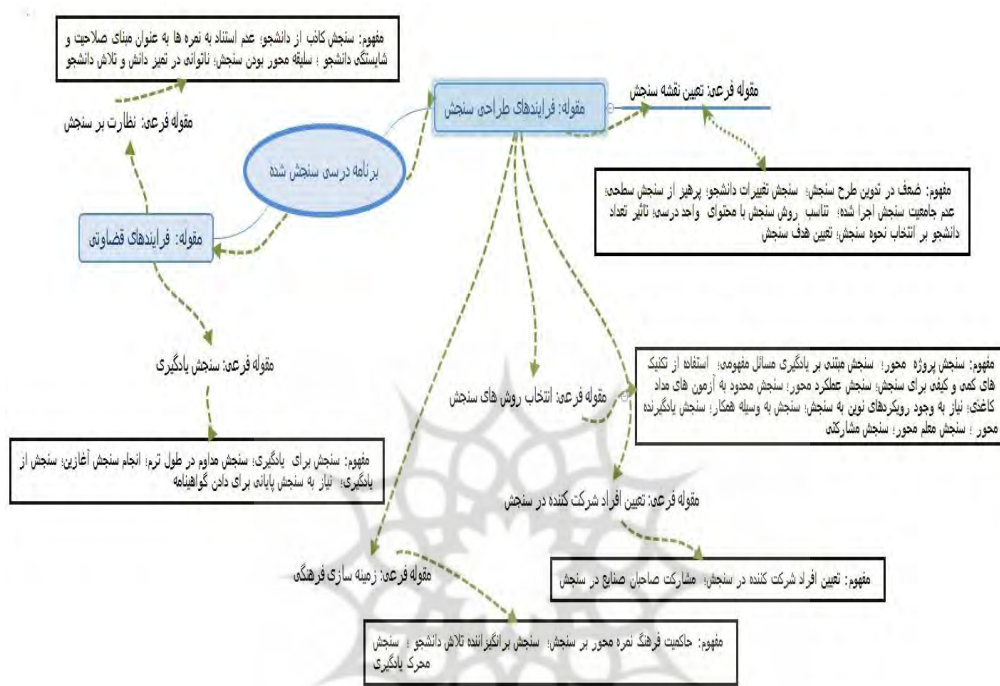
مفهوم: سنجش کاذب از دانشجو؛ عدم استناد به نمره ها به عنوان مبنای صلاحیت و شایستگی دانشجو ؛ سلیقه محور بودن سنجش؛ ناتوانی در تمیز دانش و تلاش دانشجو

مقوله فرعی: نظارت بر سنجش

مقوله: فرایندهای طراحی سنجش

مقوله فرعی: تعیین نقشه سنجش

برنامه درسی سنجش شده

مفهوم: ضعف در تدوین طرح سنجش؛ سنجش تغییرات دانشجو؛ پرهیز از سنجش سطحی؛ عدم جامعیت سنجش اجرا شده؛ تناسب روش سنجش با محتوای واحد درسی؛ تاثیر تعداد دانشجو بر انتخاب نحوه سنجش؛ تعیین هدف سنجش

مقوله: فرایندهای قضاوتی

مقوله فرعی: سنجش یادگیری

مفهوم: سنجش پروژه محور؛ سنجش مبتنی بر یادگیری مسائل مفهومی؛ استفاده از تکنیک های کمی و کیفی برای سنجش؛ سنجش عملکرد محور؛ سنجش محدود به آزمون های مداد کاغذی؛ نیاز به وجود رویکردهای نوین به سنجش؛ سنجش به وسیله همکار؛ سنجش یادگیرنده محور ؛ سنجش معلم محور؛ سنجش مشارکتی

مقوله فرعی: انتخاب روش های سنجش

مفهوم: سنجش برای یادگیری؛ سنجش مداوم در طول ترم؛ انجام سنجش آغازین؛ سنجش از یادگیری؛ نیاز به سنجش پایانی برای دادن گواهینامه

مقوله فرعی: تعیین افراد شرکت کننده در سنجش

مفهوم: تعیین افراد شرکت کننده در سنجش؛ مشارکت صاحبان صنایع در سنجش

مقوله فرعی: زمینه سازی فرهنگی

مفهوم: حاکمیت فرهنگ نمره محور بر سنجش؛ سنجش برانگیزاننده تلاش دانشجو ؛ سنجش محرک یادگیری